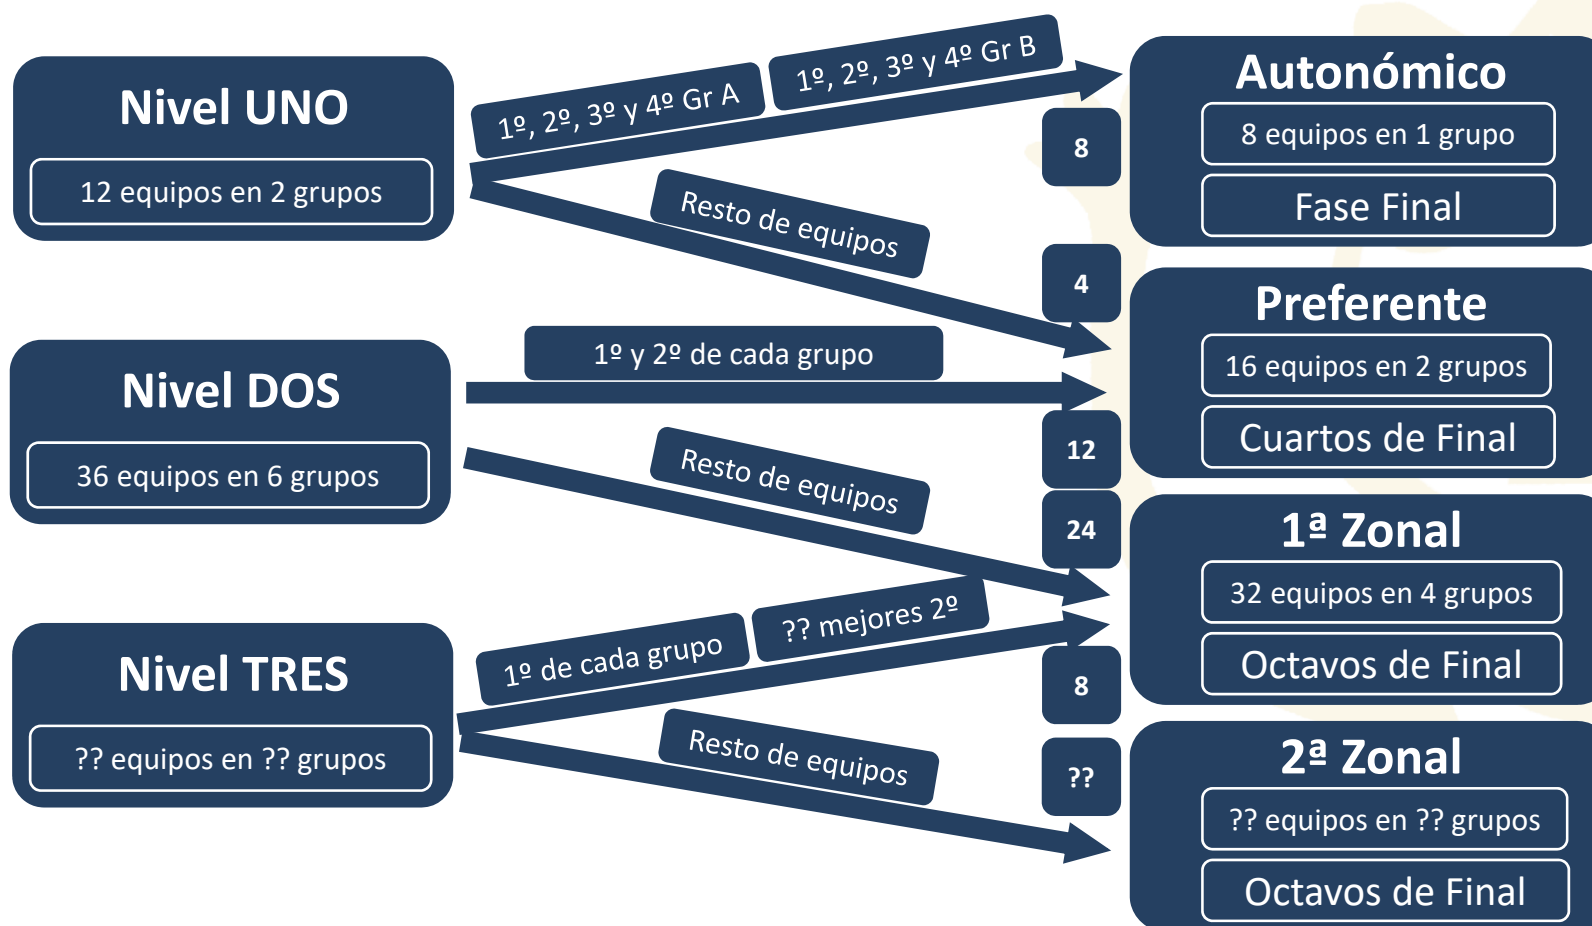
Nivel UNO

12 equipos en 2 grupos

1º, 2º, 3º y 4º Gr A

1º, 2º, 3º y 4º Gr B

Resto de equipos

Nivel DOS

36 equipos en 6 grupos

1º y 2º de cada grupo

Resto de equipos

Nivel TRES

?? equipos en ?? grupos

1º de cada grupo

?? mejores 2º

Resto de equipos

8

4

12

24

8

??

Autonómico

8 equipos en 1 grupo

Fase Final

Preferente

16 equipos en 2 grupos

Cuartos de Final

1ª Zonal

32 equipos en 4 grupos

Octavos de Final

2ª Zonal

?? equipos en ?? grupos

Octavos de Final